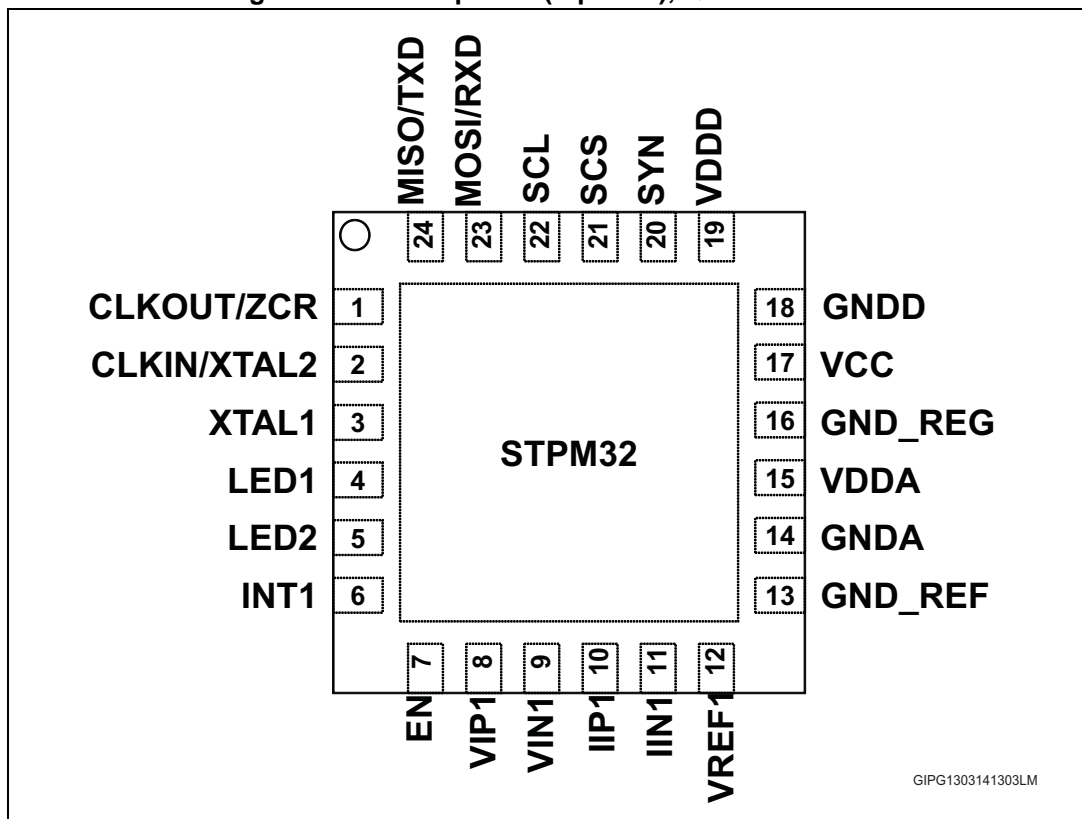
MISO/TXD
MOSI/RXD
SCL
SCS
SYN
VDDD
24
23
22
21
20
19

CLKOUT/ZCR 1
CLKIN/XTAL2 2
XTAL1 3
LED1 4
LED2 5
INT1 6

18 GNDD
17 VCC
16 GND_REG
15 VDDA
14 GNDA
13 GND_REF

STPM32

7
8
9
10
11
12
EN
VIP1
VIN1
IIP1
IIN1
VREF1

GIPG1303141303LM